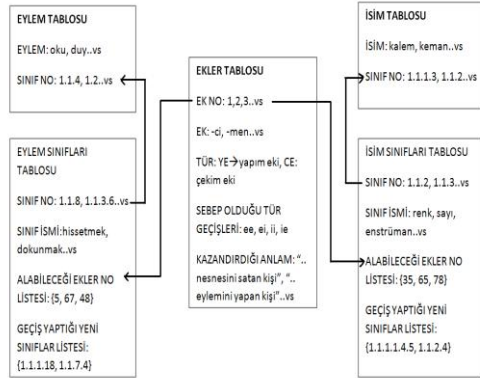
EYLEM TABLOSU

EYLEM: oku, duy..vs

SINIF NO: 1.1.4, 1.2..vs

EYLEM SINIFLARI TABLOSU

SINIF NO: 1.1.8, 1.1.3.6..vs

SINIF İSMİ: hissetmek, dokunmak..vs

ALABİLECEĞİ EKLER NO LİSTESİ: {5, 67, 48}

GEÇİŞ YAPTIĞI YENİ SINIFLAR LİSTESİ: {1.1.1.18, 1.1.7.4}

EKLER TABLOSU

EK NO: 1,2,3..vs

EK: -ci, -men..vs

TÜR: YE→yapım eki, CE: çekim eki

SEBEP OLDUĞU TÜR GEÇİŞLERİ: ee, ei, ii, ie

KAZANDIRDIĞI ANLAM: "..nesnesini satan kişi", "..eylemini yapan kişi"..vs

İSİM TABLOSU

İSİM: kalem, keman..vs

SINIF NO: 1.1.1.3, 1.1.2..vs

İSİM SINIFLARI TABLOSU

SINIF NO: 1.1.2, 1.1.3..vs

SINIF İSMİ: renk, sayı, enstrüman..vs

ALABİLECEĞİ EKLER NO LİSTESİ: {35, 65, 78}

GEÇİŞ YAPTIĞI YENİ SINIFLAR LİSTESİ: {1.1.1.1.4.5, 1.1.2.4}